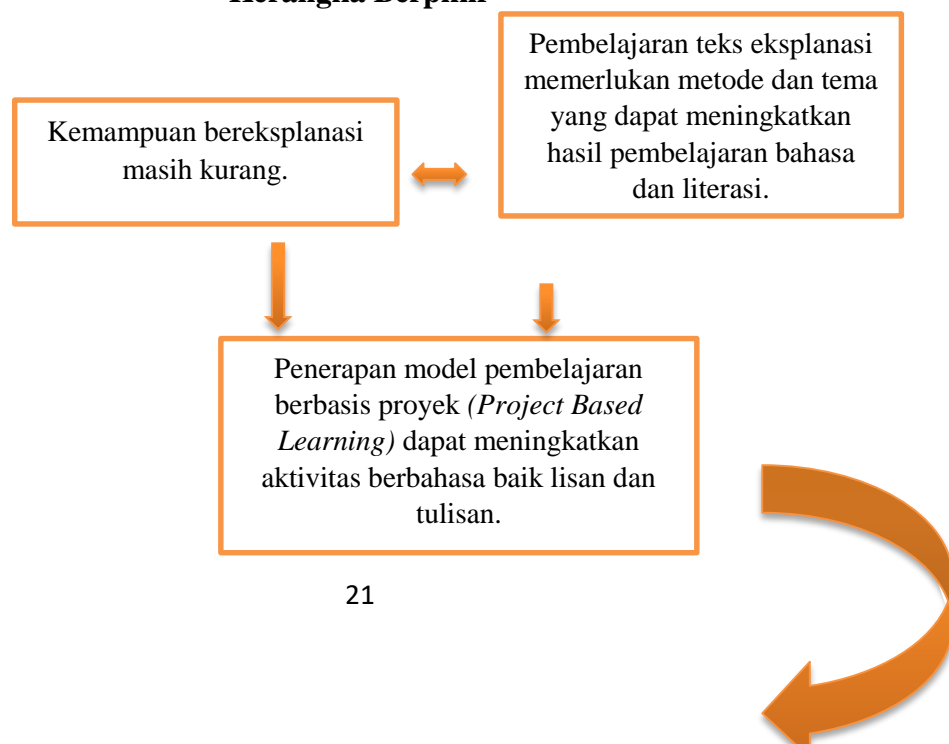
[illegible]

Pembelajaran teks eksplanasi memerlukan metode dan tema yang dapat meningkatkan hasil pembelajaran bahasa dan literasi.

Kemampuan bereksplanasi masih kurang.

Penerapan model pembelajaran berbasis proyek *(Project Based Learning)* dapat meningkatkan aktivitas berbahasa baik lisan dan tulisan.

21